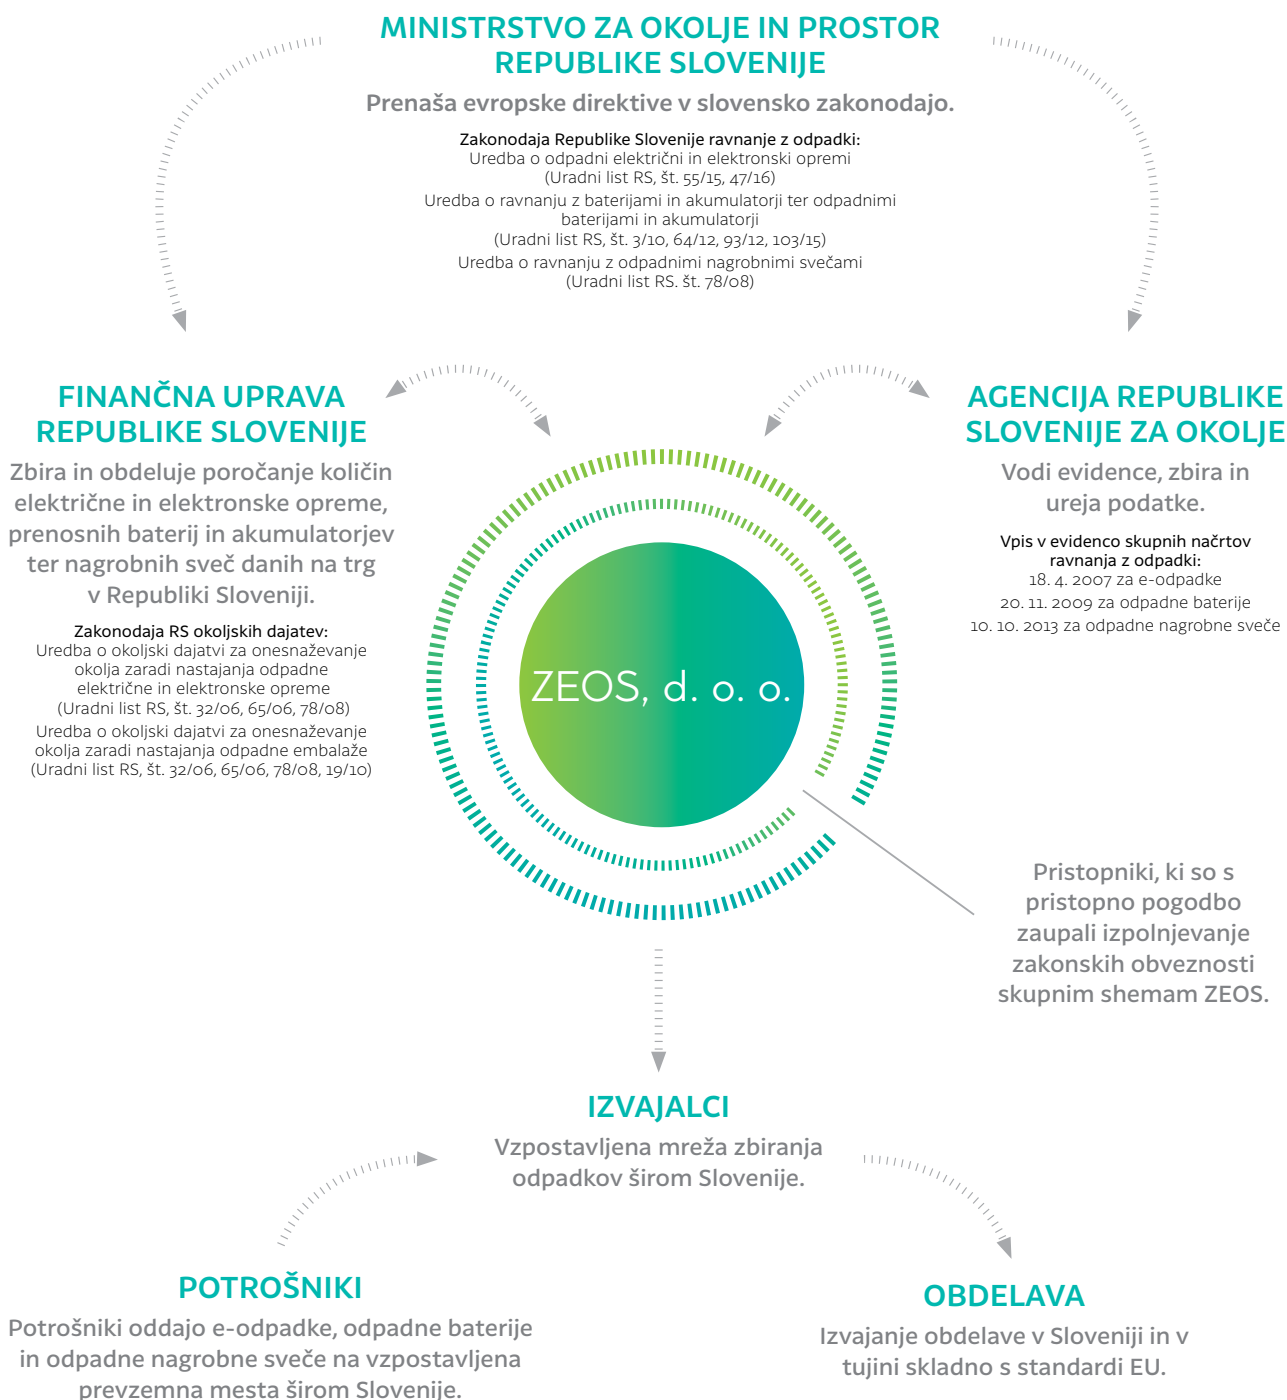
MINISTRSTVO ZA OKOLJE IN PROSTOR REPUBLIKE SLOVENIJE

Prenaša evropske direktive v slovensko zakonodajo.

Zakonodaja Republike Slovenije ravnanje z odpadki:
Uredba o odpadni električni in elektronski opremi
(Uradni list RS, št. 55/15, 47/16)
Uredba o ravnanju z baterijami in akumulatorji ter odpadnimi baterijami in akumulatorji
(Uradni list RS, št. 3/10, 64/12, 93/12, 103/15)
Uredba o ravnanju z odpadnimi nagrobnimi svečami
(Uradni list RS. št. 78/08)

FINANČNA UPRAVA REPUBLIKE SLOVENIJE

Zbira in obdeluje poročanje količin električne in elektronske opreme, prenosnih baterij in akumulatorjev ter nagrobnih sveč danih na trg v Republiki Sloveniji.

Zakonodaja RS okoljskih dajatev:
Uredba o okoljski dajatvi za onesnaževanje okolja zaradi nastajanja odpadne električne in elektronske opreme
(Uradni list RS, št. 32/06, 65/06, 78/08)
Uredba o okoljski dajatvi za onesnaževanje okolja zaradi nastajanja odpadne embalaže
(Uradni list RS, št. 32/06, 65/06, 78/08, 19/10)

ZEOS, d. o. o.

AGENCIJA REPUBLIKE SLOVENIJE ZA OKOLJE

Vodi evidence, zbira in ureja podatke.

Vpis v evidenco skupnih načrtov ravnanja z odpadki:
18. 4. 2007 za e-odpadke
20. 11. 2009 za odpadne baterije
10. 10. 2013 za odpadne nagrobne sveče

Pristopniki, ki so s pristopno pogodbo zaupali izpolnjevanje zakonskih obveznosti skupnim shemam ZEOS.

IZVAJALCI

Vzpostavljena mreža zbiranja odpadkov širom Slovenije.

POTROŠNIKI

Potrošniki oddajo e-odpadke, odpadne baterije in odpadne nagrobne sveče na vzpostavljena prevzemna mesta širom Slovenije.

OBDELAVA

Izvajanje obdelave v Sloveniji in v tujini skladno s standardi EU.